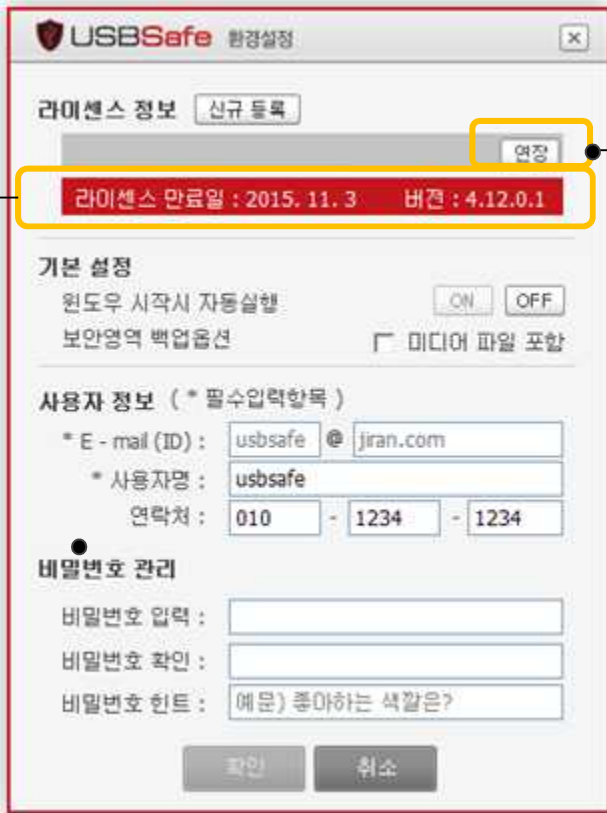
USBSafe 환경설정

×

라이센스 정보 신규 등록

연장

라이센스 만료일 : 2015. 11. 3 버전 : 4.12.0.1

기본 설정

윈도우 시작시 자동실행 ON OFF

보안영역 백업옵션 미디어 파일 포함

사용자 정보 ( * 필수입력항목 )

* E - mail (ID) : usbsafe @ jiran.com

* 사용자명 : usbsafe

연락처 : 010 - 1234 - 1234

비밀번호 관리

비밀번호 입력 :

비밀번호 확인 :

비밀번호 힌트 : 예문) 좋아하는 색깔은?

확인 취소